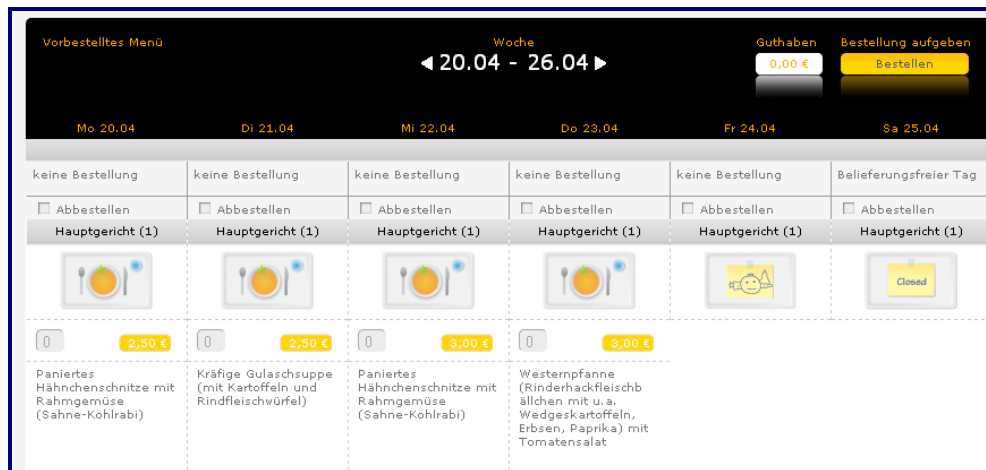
Vorbestelltes Menü

Woche
◀ 20.04 - 26.04 ▶

Guthaben
0,00 €

Bestellung aufgeben
Bestellen

| Mo 20.04 | Di 21.04 | Mi 22.04 | Do 23.04 | Fr 24.04 | Sa 25.04 |
|---|---|---|---|---|---|
| keine Bestellung | keine Bestellung | keine Bestellung | keine Bestellung | keine Bestellung | Belieferungsfreier Tag |
| Abbestellen | Abbestellen | Abbestellen | Abbestellen | Abbestellen | Abbestellen |
| Hauptgericht (1) | Hauptgericht (1) | Hauptgericht (1) | Hauptgericht (1) | Hauptgericht (1) | Hauptgericht (1) |
| | | | | | Closed |
| 0 2,50 € | 0 2,50 € | 0 3,00 € | 0 3,00 € | | |
| Paniertes Hähnchenschnitze mit Rahmgemüse (Sahne-Kohlrabi) | Kräfige Gulaschsuppe (mit Kartoffeln und Rindfleischwürfel) | Paniertes Hähnchenschnitze mit Rahmgemüse (Sahne-Kohlrabi) | Westernpfanne (Rinderhackfleischbällchen mit u.a. Wedgeskartoffeln, Erbsen, Paprika) mit Tomatensalat | | |